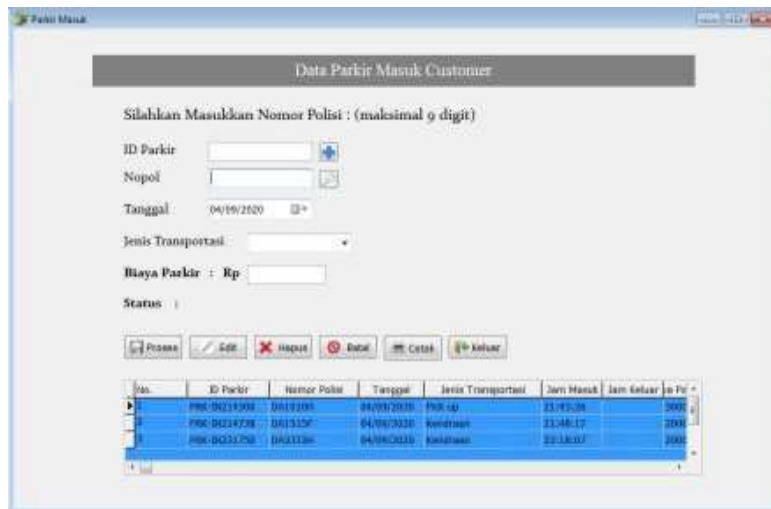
Parkir Masuk

Data Parkir Masuk Customer

Silahkan Masukkan Nomor Polisi : (maksimal 9 digit)

ID Parkir

Nopol

Tanggal 04/09/2020

Jenis Transportasi

Biaya Parkir : Rp

Status :

Proses Edit Hapus Batal Cetak Keluar

| No. | ID Parkir | Nomor Polisi | Tanggal | Jenis Transportasi | Jam Masuk | Jam Keluar | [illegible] |
|---|---|---|---|---|---|---|---|
| 1 | PRK-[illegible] | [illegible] | 04/09/2020 | Pick up | 21:43:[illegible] | | 2000 |
| 2 | PRK-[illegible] | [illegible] | 04/09/2020 | Kendaraan | 21:48:17 | | 2000 |
| 3 | PRK-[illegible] | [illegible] | 04/09/2020 | Kendaraan | 22:18:07 | | 2000 |